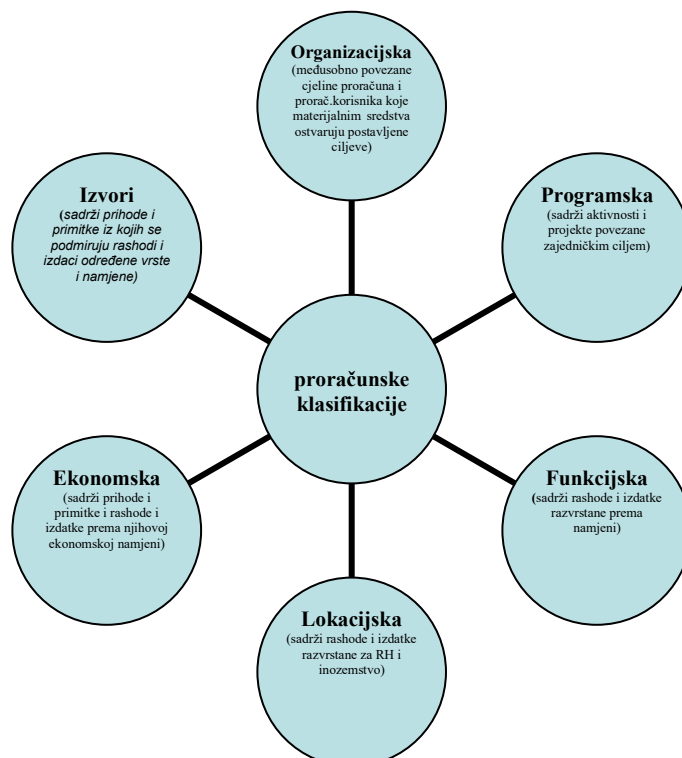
Organizacijska
(međusobno povezane cjeline proračuna i proorač.korisnika koje materijalnim sredstva ostvaruju postavljene ciljeve)

Programska
(sadrži aktivnosti i projekte povezane zajedničkim ciljem)

Funkcijska
(sadrži rashode i izdatke razvrstane prema namjeni)

Lokacijska
(sadrži rashode i izdatke razvrstane za RH i inozemstvo)

Ekonomska
(sadrži prihode i primitke i rashode i izdatke prema njihovoj ekonomskoj namjeni)

Izvori
(sadrži prihode i primitke iz kojih se podmiruju rashodi i izdaci određene vrste i namjene)

proračunske klasifikacije